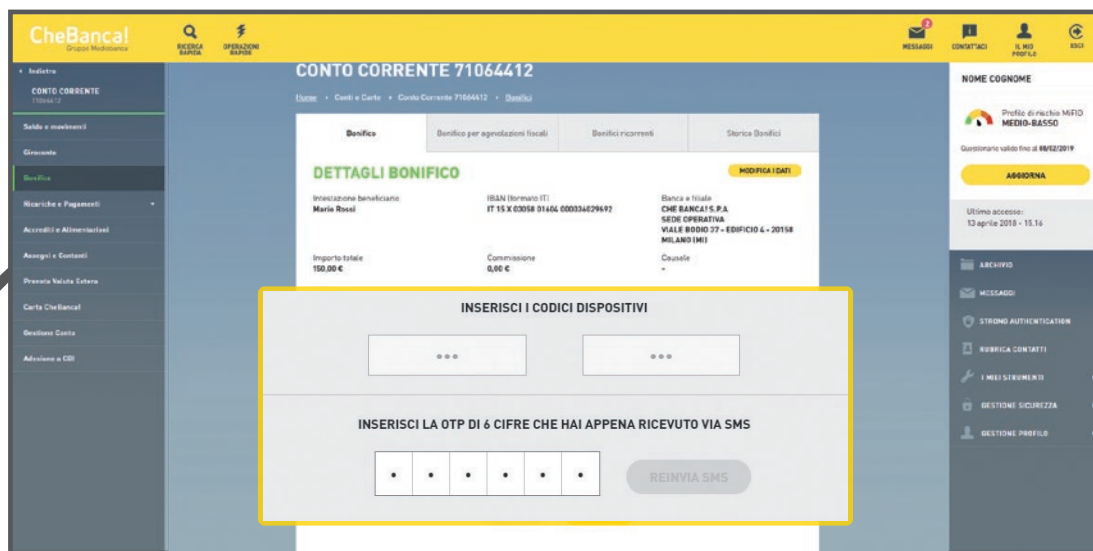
CheBanca!
Gruppo Mediobanca

RICERCA RAPIDA
OPERAZIONI RAPIDE

2
MESSAGGI
CONTATTACI
IL MIO PROFILO
ESCI

‹ Indietro
CONTO CORRENTE
71064412

Saldo e movimenti
Giroconto
Bonifico
Ricariche e Pagamenti
Accrediti e Alimentazioni
Assegni e Contanti
Prenota Valuta Estera
Carta CheBanca!
Gestione Conto
Adesione a CBI

CONTO CORRENTE 71064412

Home › Conti e Carte › Conto Corrente 71064412 › Bonifici

| Bonifico | Bonifico per agevolazioni fiscali | Bonifici ricorrenti | Storico Bonifici |
|---|---|---|---|

DETTAGLI BONIFICO

MODIFICA I DATI

Intestazione beneficiario
Mario Rossi

IBAN (formato IT)
IT 15 X 03058 01604 000034029692

Banca e filiale
CHE BANCA! S.P.A.
SEDE OPERATIVA
VIALE BODIO 37 - EDIFICIO 4 - 20158
MILANO (MI)

Importo totale
150,00 €

Commissione
0,00 €

Causale
-

INSERISCI I CODICI DISPOSITIVI

INSERISCI LA OTP DI 6 CIFRE CHE HAI APPENA RICEVUTO VIA SMS

REINVIA SMS

NOME COGNOME

Profilo di rischio MiFID
MEDIO-BASSO

Questionario valido fino al 08/02/2019

AGGIORNA

Ultimo accesso:
13 aprile 2018 - 15.16

ARCHIVIO
MESSAGGI
STRONG AUTHENTICATION
RUBRICA CONTATTI
I MIEI STRUMENTI
GESTIONE SICUREZZA
GESTIONE PROFILO